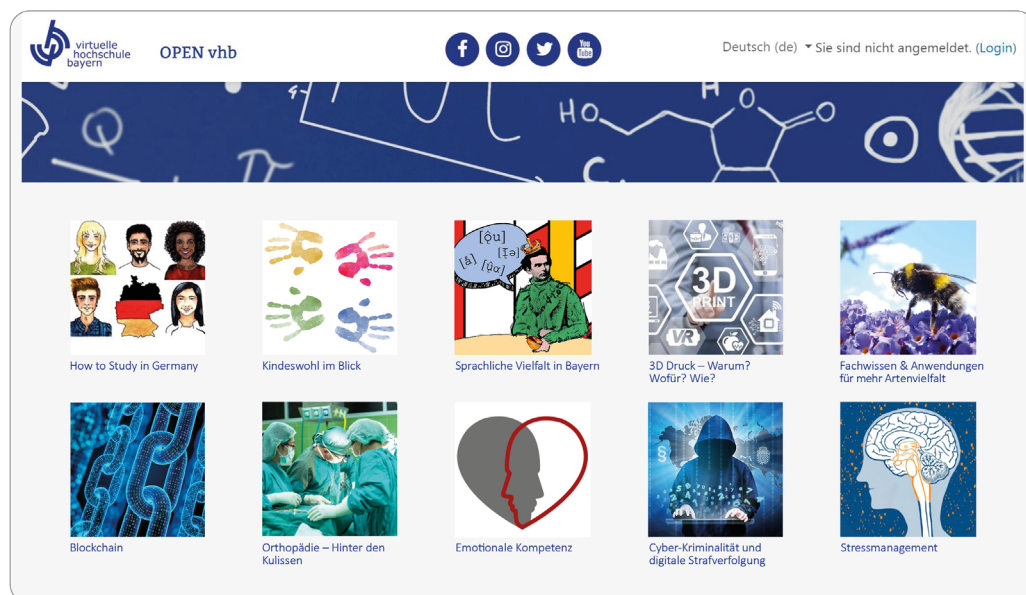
virtuelle hochschule bayern

OPEN vhb

You Tube

Deutsch (de) Sie sind nicht angemeldet. (Login)

[ɔ̃u]
[ɪə]
[ã]
[ʊɑ]

3D PRINT

VR

How to Study in Germany

Kindeswohl im Blick

Sprachliche Vielfalt in Bayern

3D Druck – Warum? Wofür? Wie?

Fachwissen & Anwendungen für mehr Artenvielfalt

Blockchain

Orthopädie – Hinter den Kulissen

Emotionale Kompetenz

Cyber-Kriminalität und digitale Strafverfolgung

Stressmanagement